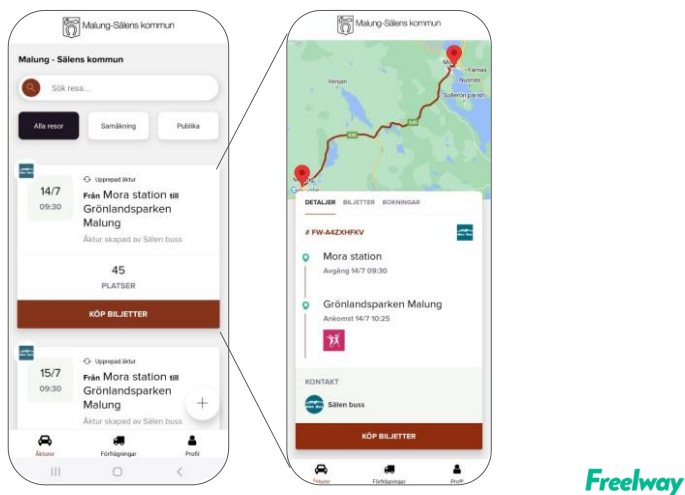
Malung-Sälens kommun

Malung - Sälens kommun

Sök resa...

Alla resor

Samåkning

Publika

Upprepad åktur

14/7
09:30

Från Mora station till Grönlandsparken Malung

Åktur skapad av Sälen buss

45
PLATSER

KÖP BILJETTER

Upprepad åktur

15/7
09:30

Från Mora station till Grönlandsparken Malung

Åktur skapad av Sälen buss

+

Åkturer

Förfrågningar

Profil

Malung-Sälens kommun

Mora

Sälenön parish

Vansjön

Google

DETALJER BILJETTER BOKNINGAR

# FW-A4ZXHFKV

Mora station
Avgång 14/7 09:30

Grönlandsparken Malung
Ankomst 14/7 10:25

KONTAKT

Sälen buss

KÖP BILJETTER

Åkturer

Förfrågningar

Profil

Freelway